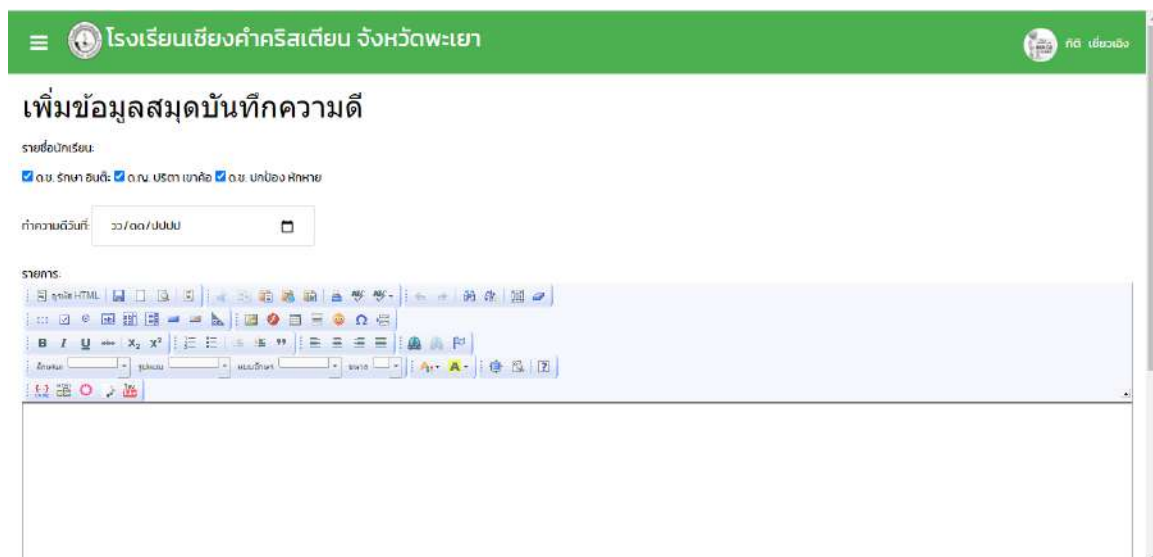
≡ โรงเรียนเชียงคำคริสเตียน จังหวัดพะเยา

กิติ เขียวเอิง

เพิ่มข้อมูลสมุดบันทึกความดี

รายชื่อนักเรียน:

ด.ช. รักษา อินต๊ะ ด.ญ. ปริตา เขาค้อ ด.ช. ปกป้อง หักหาย

ทำความดีวันที่: วว/ดด/ปปปป

รายการ:

ดูรหัส HTML

B I U abc $X_2$ $X^2$

ลักษณะ รูปแบบ แบบอักษร ขนาด